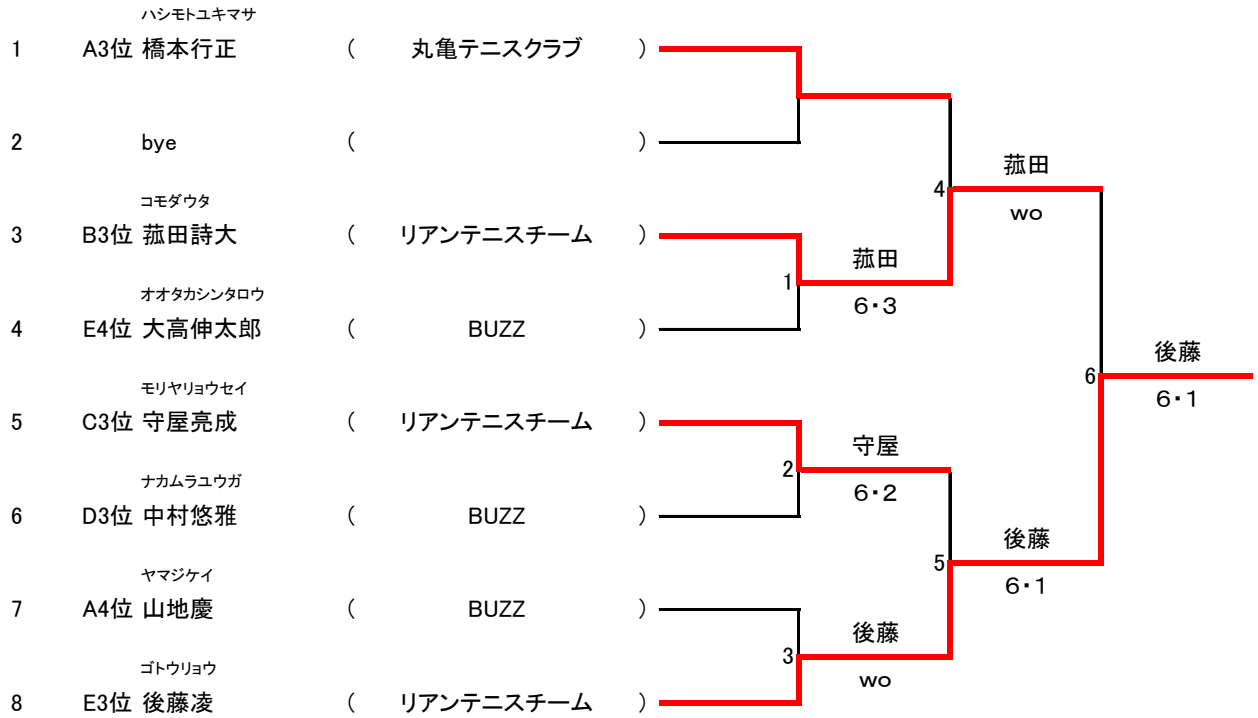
ハシモトユキマサ
1 A3位 橋本行正 ( 丸亀テニスクラブ )

2 bye ( )

コモダウタ
3 B3位 菰田詩大 ( リアンテニスチーム )

オオタカシンタロウ
4 E4位 大高伸太郎 ( BUZZ )

モリヤリョウセイ
5 C3位 守屋亮成 ( リアンテニスチーム )

ナカムラユウガ
6 D3位 中村悠雅 ( BUZZ )

ヤマジケイ
7 A4位 山地慶 ( BUZZ )

ゴトウリョウ
8 E3位 後藤凌 ( リアンテニスチーム )

1
菰田
6・3

2
守屋
6・2

3
後藤
wo

4
菰田
wo

5
後藤
6・1

6
後藤
6・1